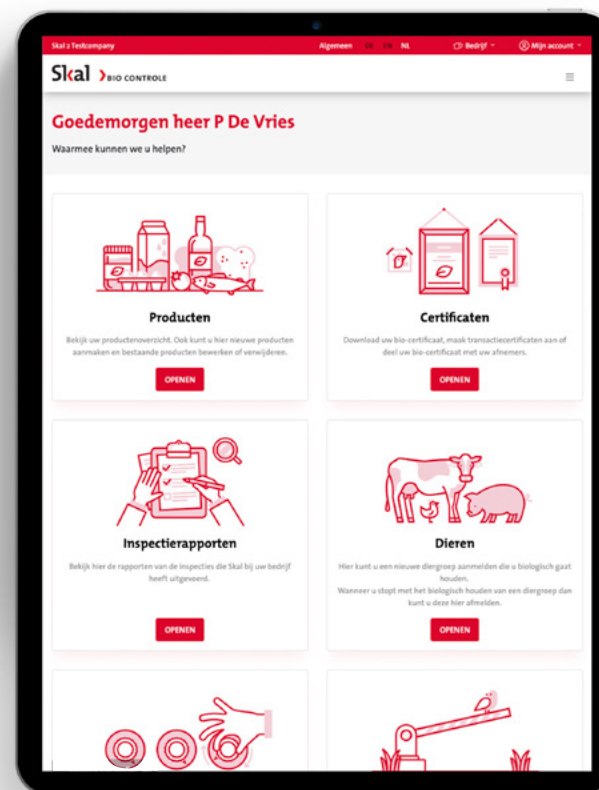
Skal 2 Testcompany

Algemeen DE EN NL

Bedrijf

Mijn account

Skal BIO CONTROLE

Goedemorgen heer P De Vries

Waarmee kunnen we u helpen?

Producten

Bekijk uw productenoverzicht. Ook kunt u hier nieuwe producten aanmaken en bestaande producten bewerken of verwijderen.

OPENEN

Certificaten

Download uw bio-certificaat, maak transactiecertificaten aan of deel uw bio-certificaat met uw afnemers.

OPENEN

Inspectierapporten

Bekijk hier de rapporten van de inspecties die Skal bij uw bedrijf heeft uitgevoerd.

OPENEN

Dieren

Hier kunt u een nieuwe diergroep aanmelden die u biologisch gaat houden.
Wanneer u stopt met het biologisch houden van een diergroep dan kunt u deze hier afmelden.

OPENEN